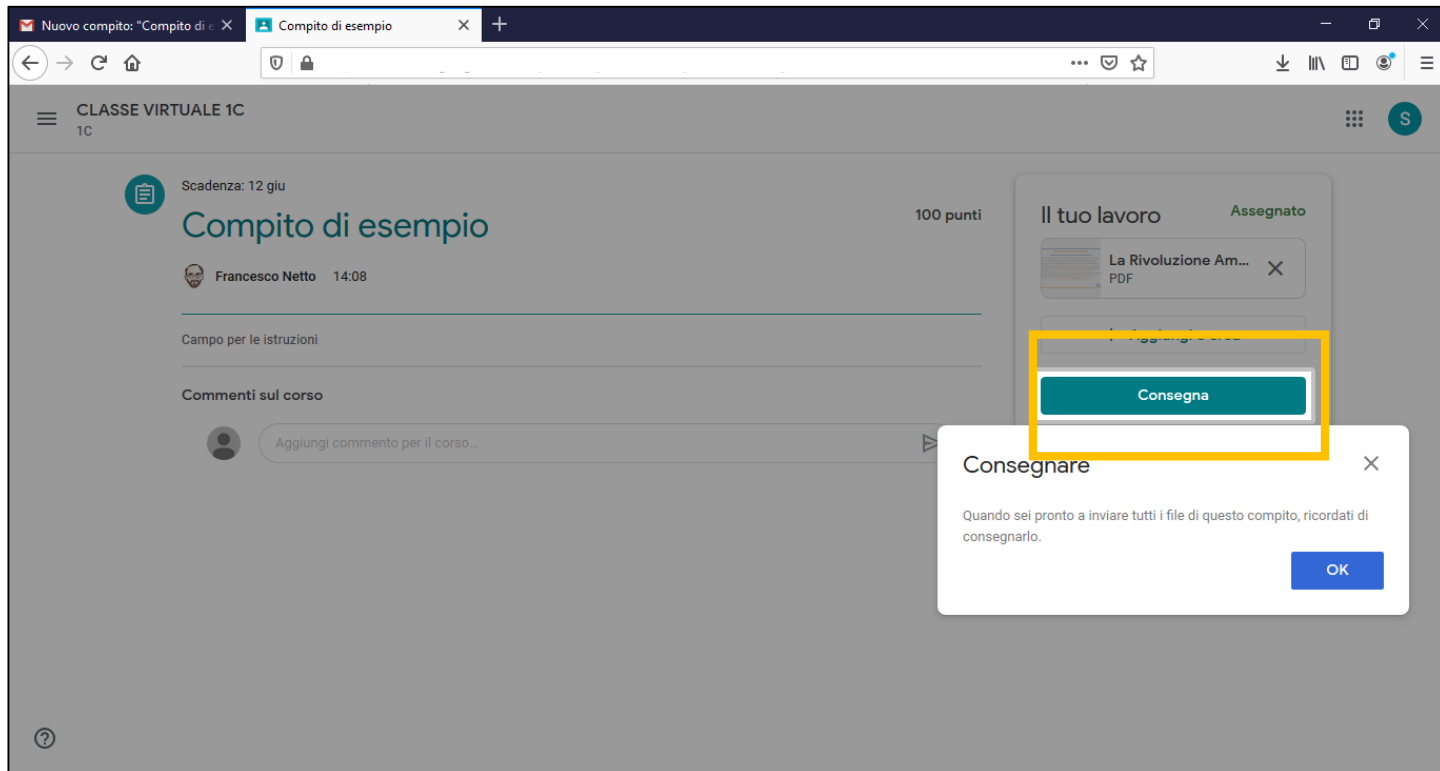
Nuovo compito: "Compito di e
Compito di esempio

CLASSE VIRTUALE 1C
1C

S

Scadenza: 12 giu

Compito di esempio

100 punti

Francesco Netto 14:08

Campo per le istruzioni

Commenti sul corso

Aggiungi commento per il corso...

Il tuo lavoro
Assegnato

La Rivoluzione Am...
PDF

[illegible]

Consegna

Consegnare

Quando sei pronto a inviare tutti i file di questo compito, ricordati di consegnarlo.

OK